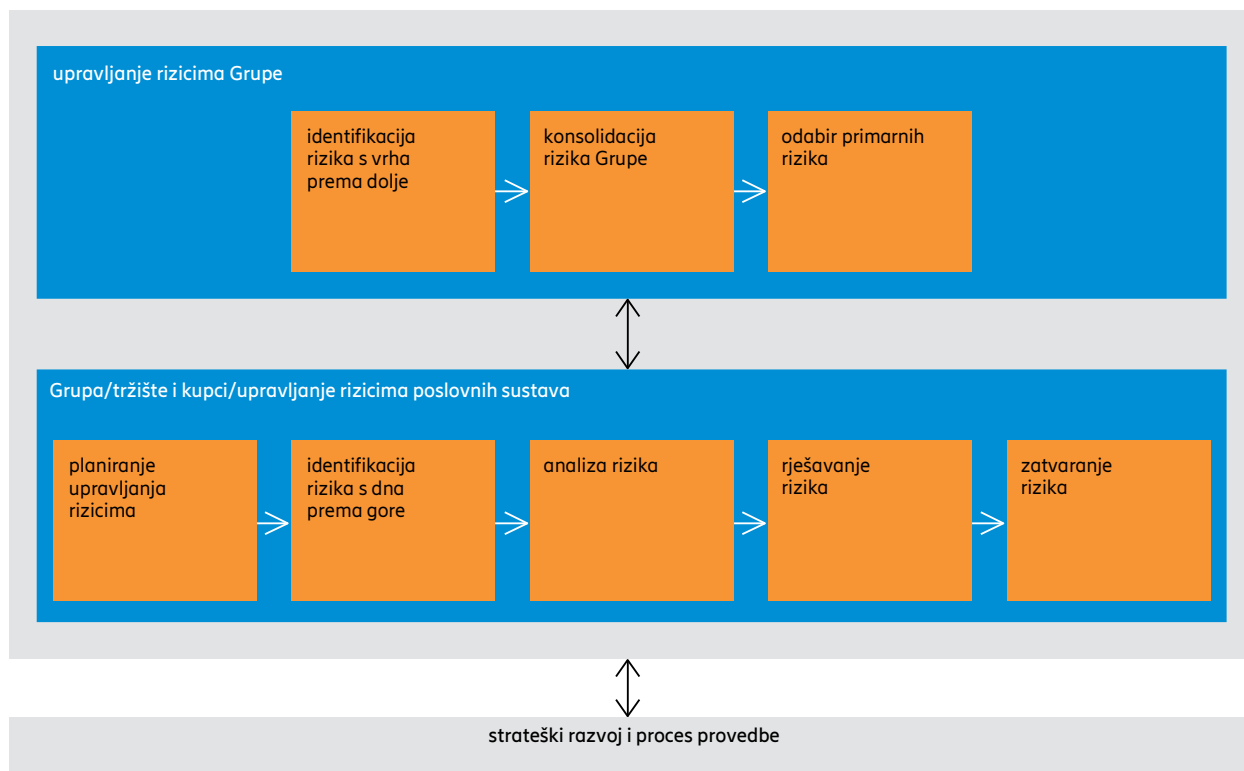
upravljanje rizicima Grupe

identifikacija rizika s vrha prema dolje

konsolidacija rizika Grupe

odabir primarnih rizika

Grupa/tržište i kupci/upravljanje rizicima poslovnih sustava

planiranje upravljanja rizicima

identifikacija rizika s dna prema gore

analiza rizika

rješavanje rizika

zatvaranje rizika

strateški razvoj i proces provedbe